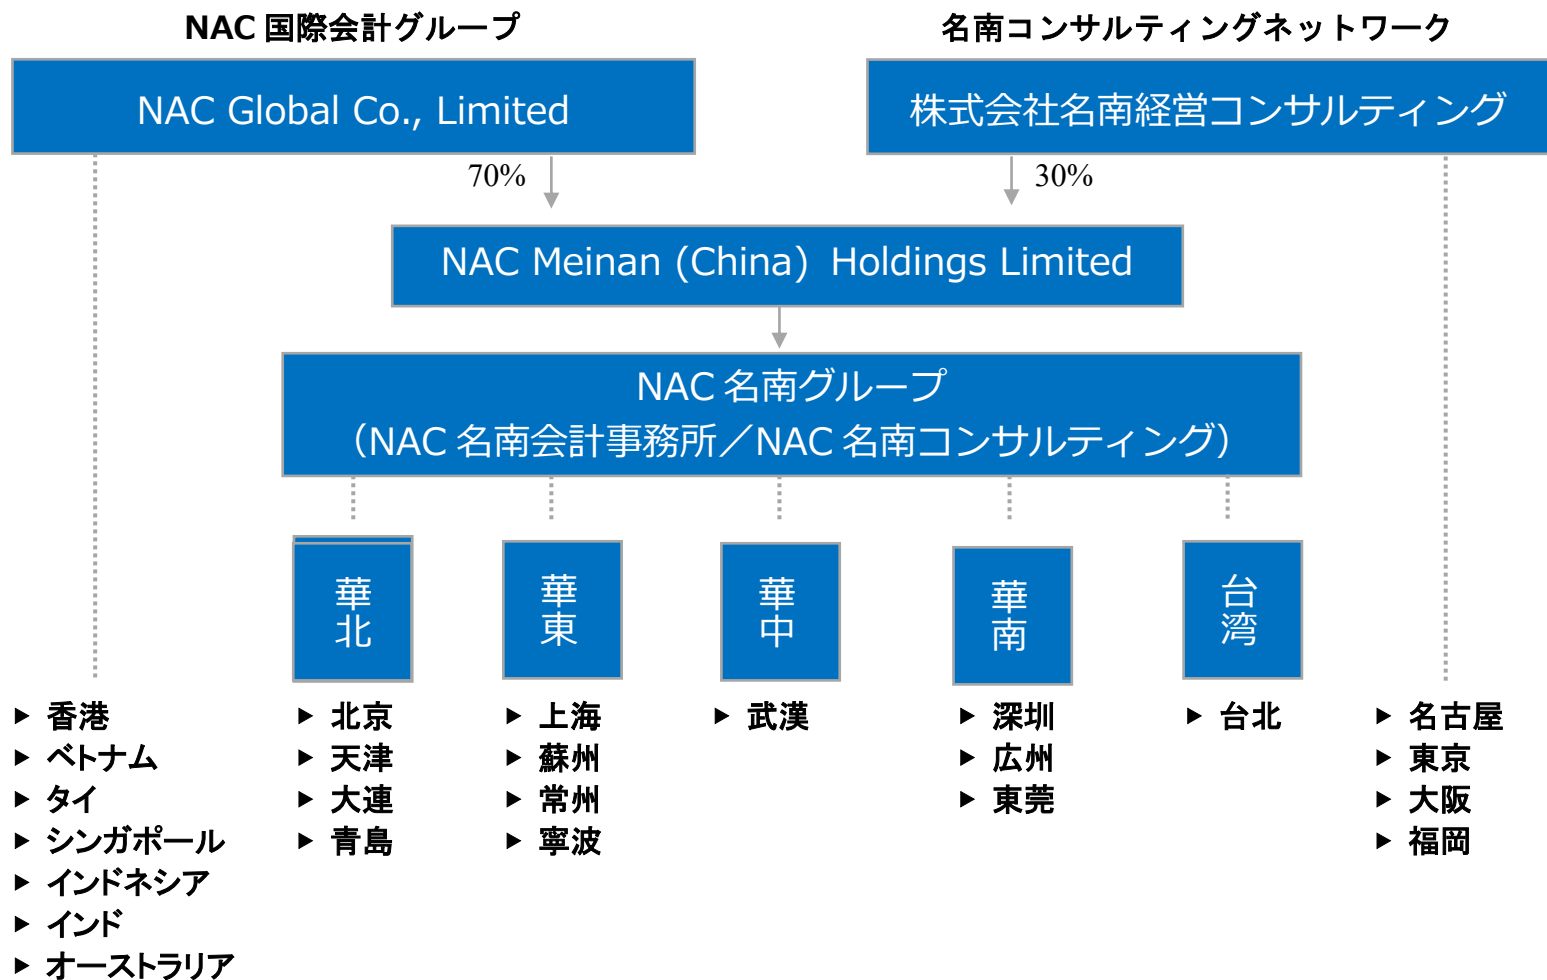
NAC 国際会計グループ

名南コンサルティングネットワーク

NAC Global Co., Limited

株式会社名南経営コンサルティング

70%

30%

NAC Meinan (China) Holdings Limited

NAC 名南グループ
（NAC 名南会計事務所／NAC 名南コンサルティング）

華北

華東

華中

華南

台湾

▶ 香港
▶ ベトナム
▶ タイ
▶ シンガポール
▶ インドネシア
▶ インド
▶ オーストラリア

▶ 北京
▶ 天津
▶ 大連
▶ 青島

▶ 上海
▶ 蘇州
▶ 常州
▶ 寧波

▶ 武漢

▶ 深圳
▶ 広州
▶ 東莞

▶ 台北

▶ 名古屋
▶ 東京
▶ 大阪
▶ 福岡